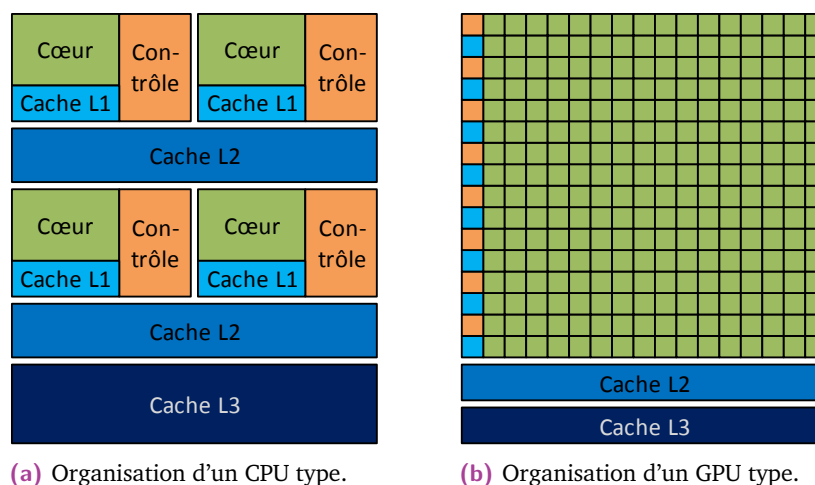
Cœur

Contrôle

Cache L1

Cœur

Contrôle

Cache L1

Cache L2

Cœur

Contrôle

Cache L1

Cœur

Contrôle

Cache L1

Cache L2

Cache L3

(a) Organisation d'un CPU type.

Cache L2

Cache L3

(b) Organisation d'un GPU type.